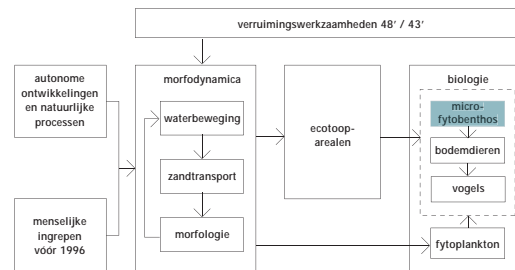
verruimingswerkzaamheden 48' / 43'

autonome ontwikkelingen en natuurlijke processen

menselijke ingrepen vóór 1996

morfodynamica

waterbeweging

zandtransport

morfologie

ecotoop-arealen

biologie

micro-fytobenthos

bodemdieren

vogels

fytoplankton